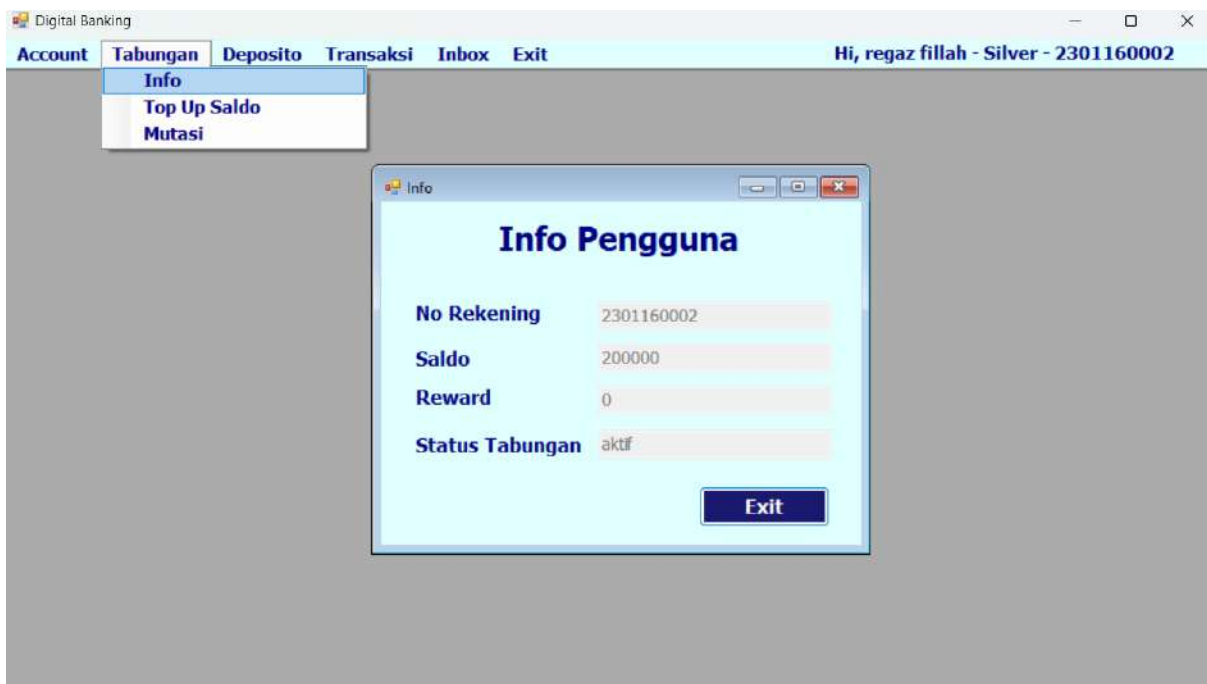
Digital Banking

Account Tabungan Deposito Transaksi Inbox Exit

Hi, regaz fillah - Silver - 2301160002

Info
Top Up Saldo
Mutasi

Info

Info Pengguna

No Rekening 2301160002

Saldo 200000

Reward 0

Status Tabungan aktif

Exit